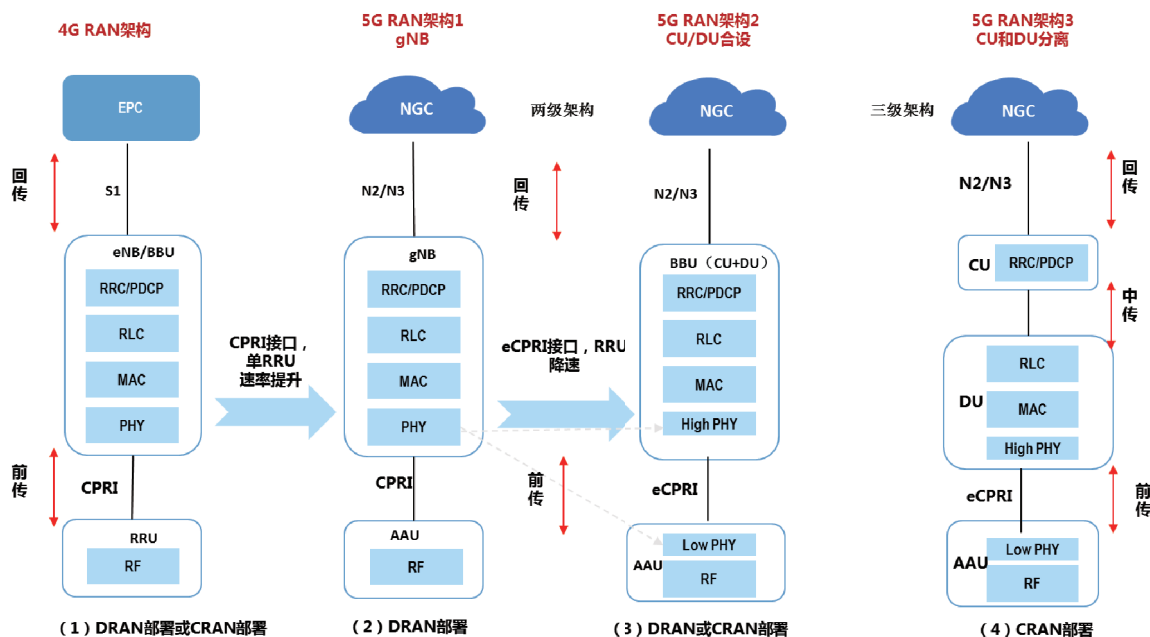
4G RAN架构

EPC

回传

S1

eNB/BBU

RRC/PDCP

RLC

MAC

PHY

前传

CPRI

RRU

RF

（1）DRAN部署或CRAN部署

CPRI接口，单RRU速率提升

5G RAN架构1
gNB

NGC

N2/N3

gNB

RRC/PDCP

RLC

MAC

PHY

CPRI

AAU

RF

（2）DRAN部署

两级架构

回传

eCPRI接口，RRU降速

前传

5G RAN架构2
CU/DU合设

NGC

N2/N3

BBU（CU+DU）

RRC/PDCP

RLC

MAC

High PHY

eCPRI

Low PHY

AAU

RF

（3）DRAN或CRAN部署

三级架构

5G RAN架构3
CU和DU分离

NGC

回传

N2/N3

CU

RRC/PDCP

中传

RLC

DU

MAC

High PHY

eCPRI

前传

AAU

Low PHY

RF

（4）CRAN部署